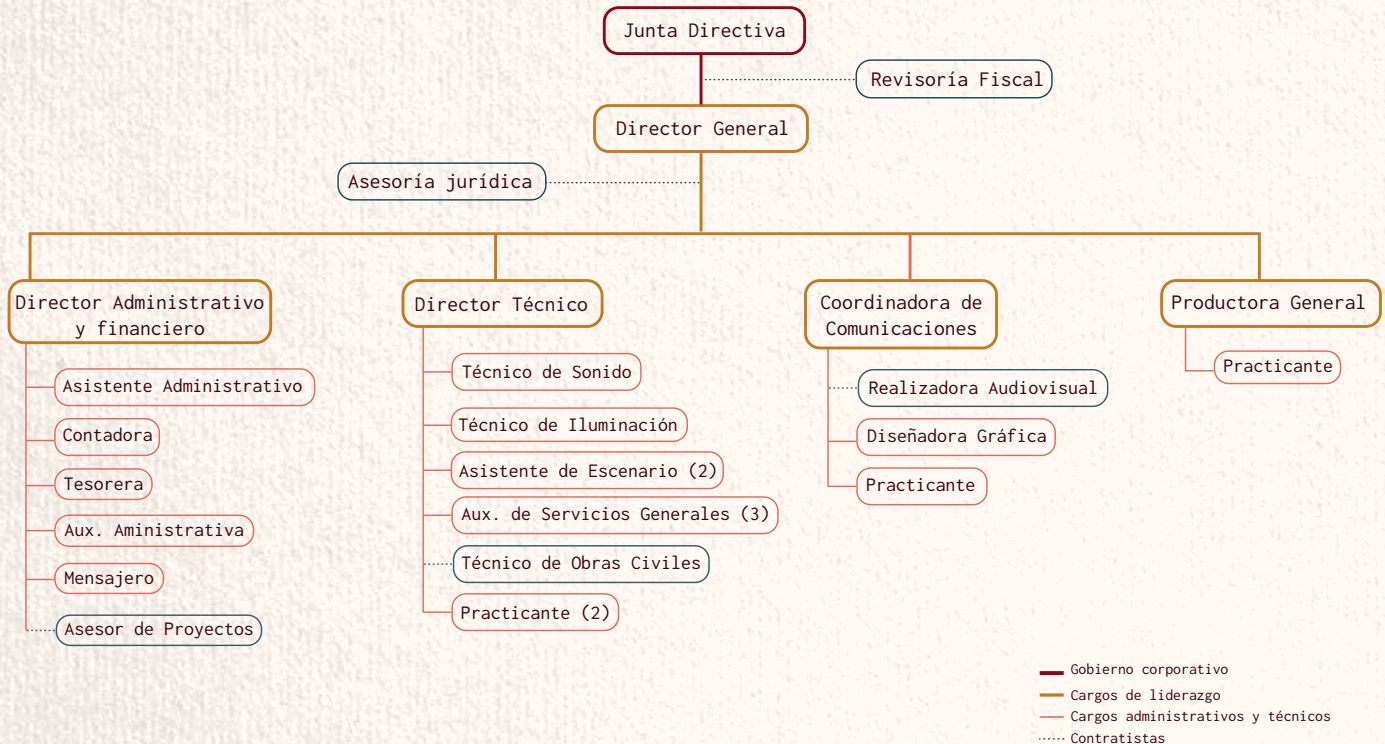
Junta Directiva

Revisoría Fiscal

Director General

Asesoría jurídica

Director Administrativo y financiero

Asistente Administrativo

Contadora

Tesorera

Aux. Aministrativa

Mensajero

Asesor de Proyectos

Director Técnico

Técnico de Sonido

Técnico de Iluminación

Asistente de Escenario (2)

Aux. de Servicios Generales (3)

Técnico de Obras Civiles

Practicante (2)

Coordinadora de Comunicaciones

Realizadora Audiovisual

Diseñadora Gráfica

Practicante

Productora General

Practicante

Gobierno corporativo
Cargos de liderazgo
Cargos administrativos y técnicos
Contratistas